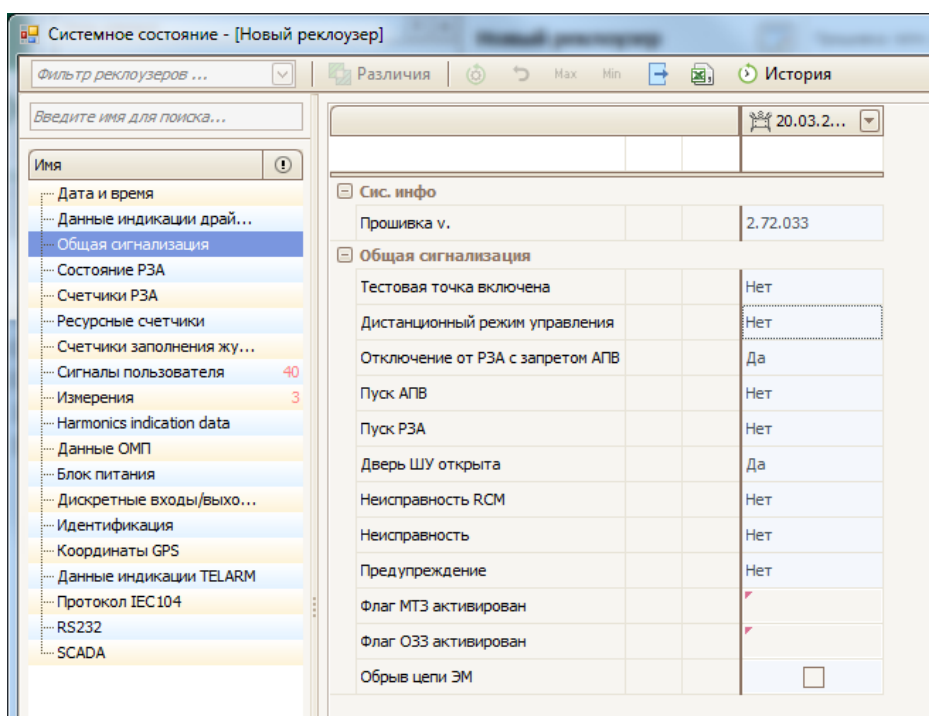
Системное состояние - [Новый реклоузер]

Фильтр реклоузеров ...
Различия
Max
Min
История

Введите имя для поиска...

Имя

Дата и время
Данные индикации драй...
Общая сигнализация
Состояние РЗА
Счетчики РЗА
Ресурсные счетчики
Счетчики заполнения жу...
Сигналы пользователя 40
Измерения 3
Harmonics indication data
Данные ОМП
Блок питания
Дискретные входы/выхо...
Идентификация
Координаты GPS
Данные индикации TELARM
Протокол IEC104
RS232
SCADA

20.03.2...

Сис. инфо
| | | | |
|---|---|---|---|
| Прошивка v. | | | 2.72.033 |

Общая сигнализация
| | | | |
|---|---|---|---|
| Тестовая точка включена | | | Нет |
| Дистанционный режим управления | | | Нет |
| Отключение от РЗА с запретом АПВ | | | Да |
| Пуск АПВ | | | Нет |
| Пуск РЗА | | | Нет |
| Дверь ШУ открыта | | | Да |
| Неисправность RCM | | | Нет |
| Неисправность | | | Нет |
| Предупреждение | | | Нет |
| Флаг МТЗ активирован | | | |
| Флаг ОЗЗ активирован | | | |
| Обрыв цепи ЭМ | | | |